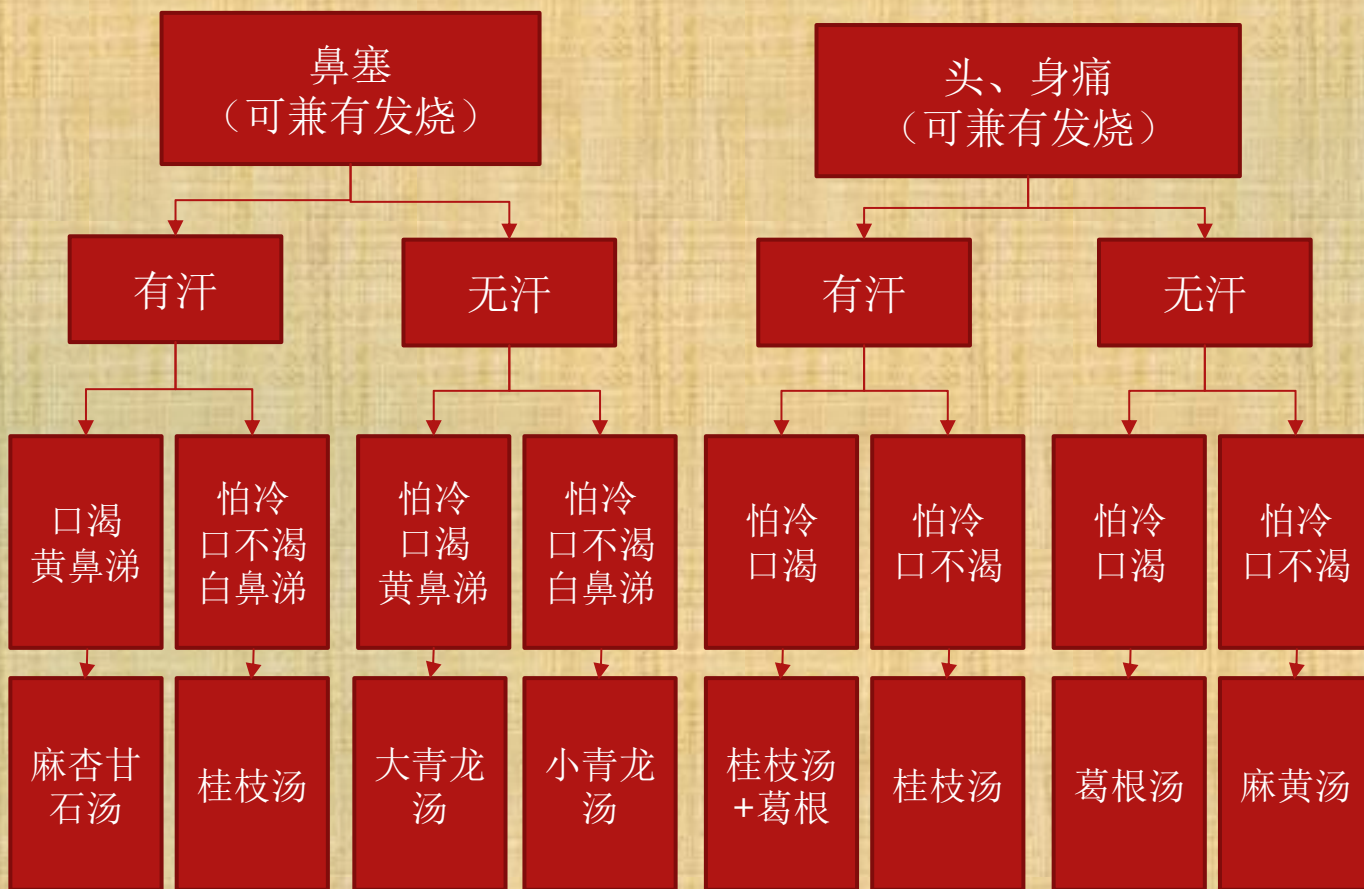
鼻塞
（可兼有发烧）

有汗

口渴
黄鼻涕

麻杏甘石汤

怕冷
口不渴
白鼻涕

桂枝汤

无汗

怕冷
口渴
黄鼻涕

大青龙汤

怕冷
口不渴
白鼻涕

小青龙汤

头、身痛
（可兼有发烧）

有汗

怕冷
口渴

桂枝汤
+葛根

怕冷
口不渴

桂枝汤

无汗

怕冷
口渴

葛根汤

怕冷
口不渴

麻黄汤